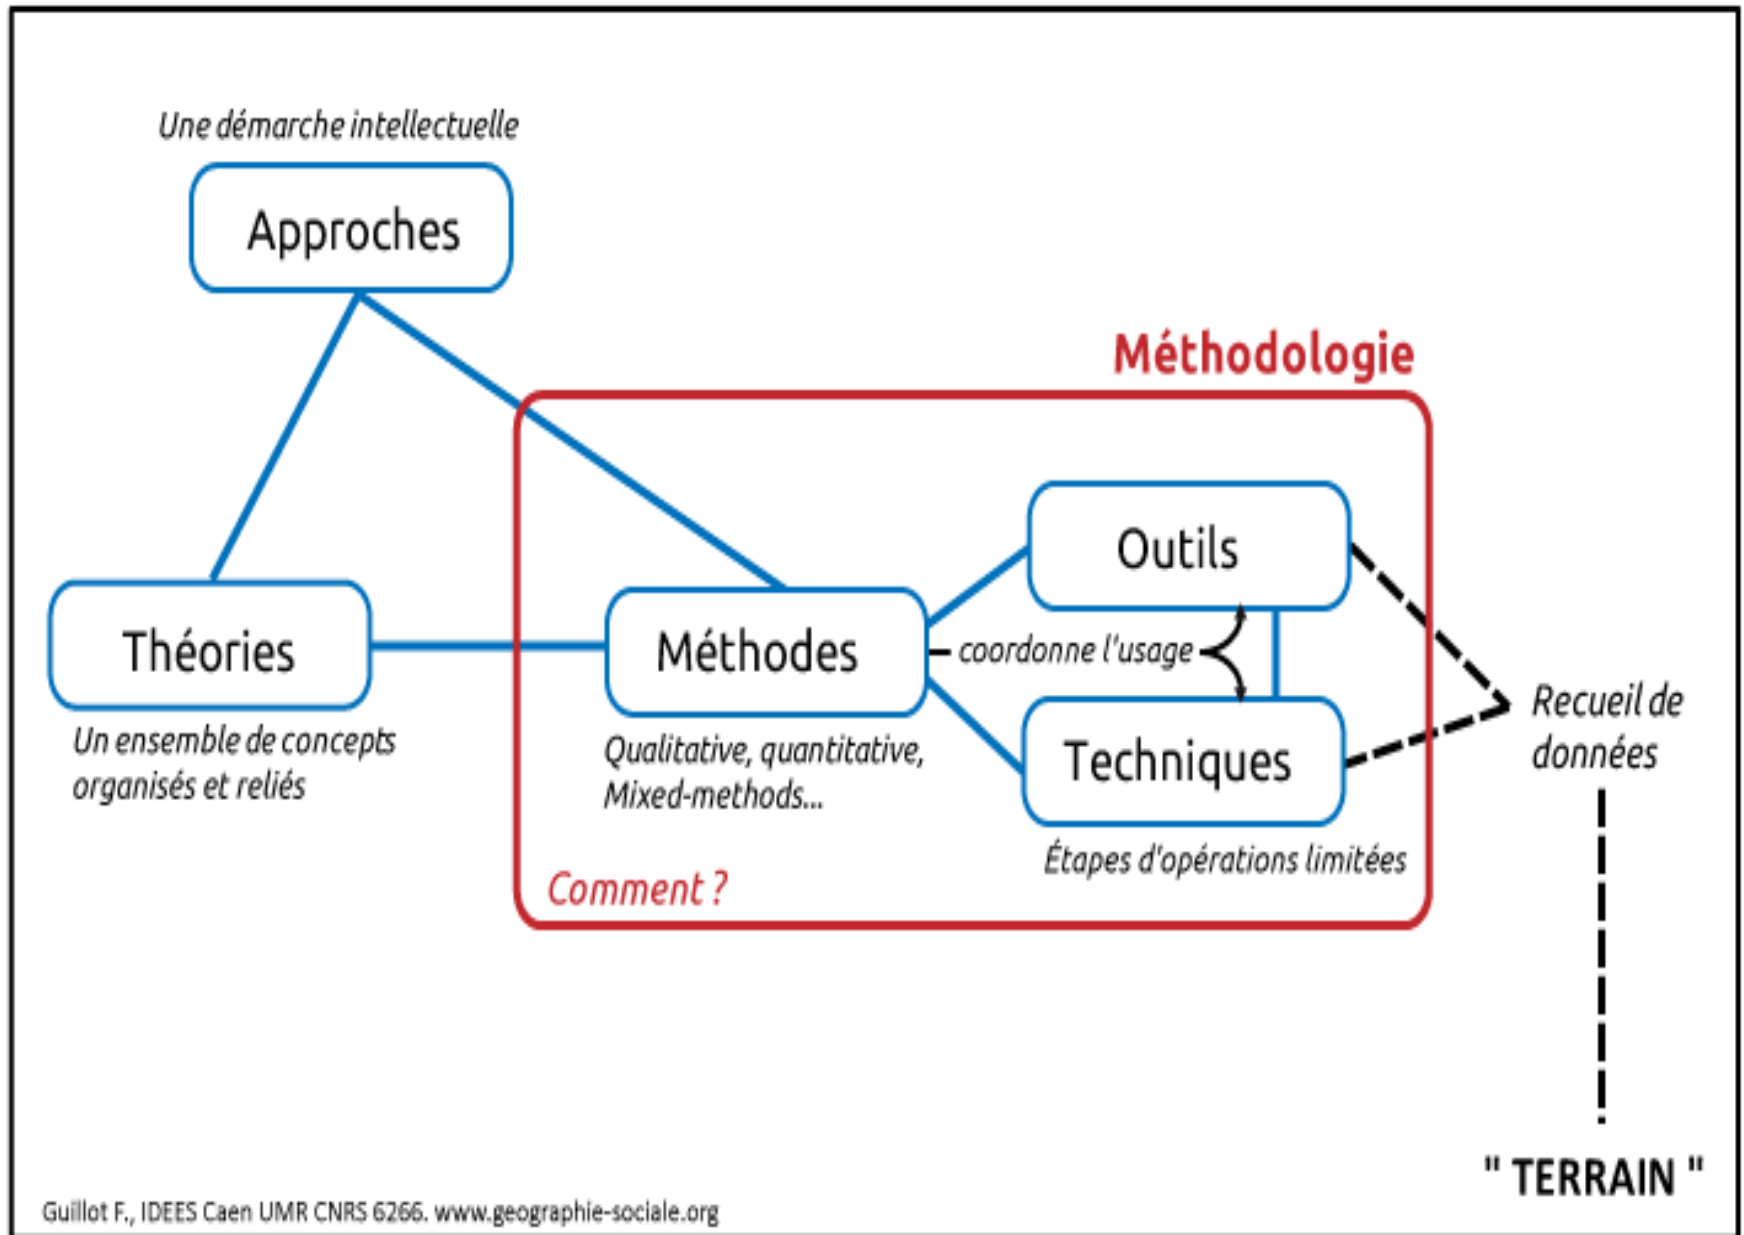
Une démarche intellectuelle

Approches

Méthodologie

Outils

Théories

Méthodes

coordonne l'usage

Techniques

Recueil de données

Un ensemble de concepts organisés et reliés

Qualitative, quantitative, Mixed-methods...

Étapes d'opérations limitées

Comment ?

" TERRAIN "

Guillot F., IDEES Caen UMR CNRS 6266. www.geographie-sociale.org